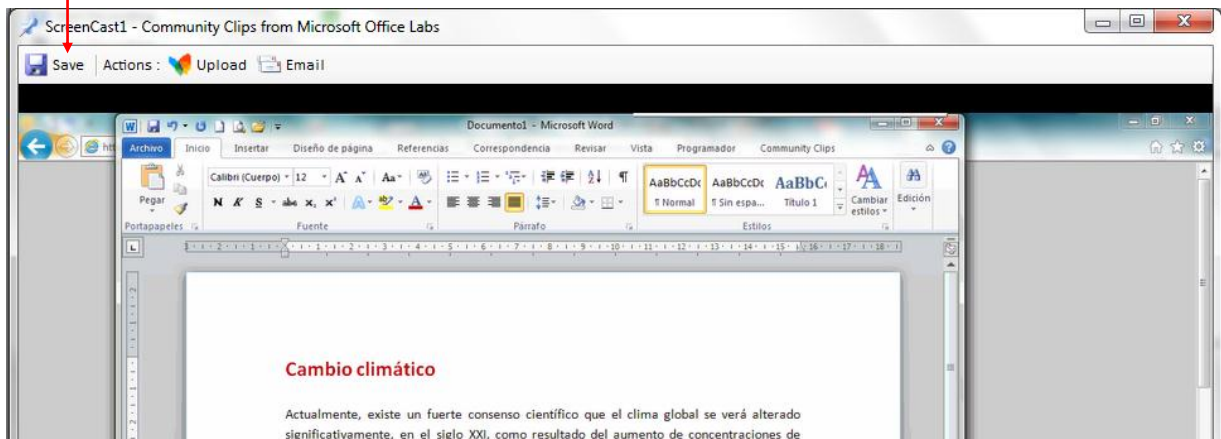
ScreenCast1 - Community Clips from Microsoft Office Labs

Save | Actions : Upload Email

Documento1 - Microsoft Word

Archivo Inicio Insertar Diseño de página Referencias Correspondencia Revisar Vista Programador Community Clips

Pegar
Portapapeles

Calibri (Cuerpo) 12
N K S
Fuente

Párrafo

AaBbCcDc ¶ Normal
AaBbCcDc ¶ Sin espa...
AaBbC Título 1
Cambiar estilos
Estilos

Edición

Cambio climático

Actualmente, existe un fuerte consenso científico que el clima global se verá alterado significativamente, en el siglo XXI, como resultado del aumento de concentraciones de